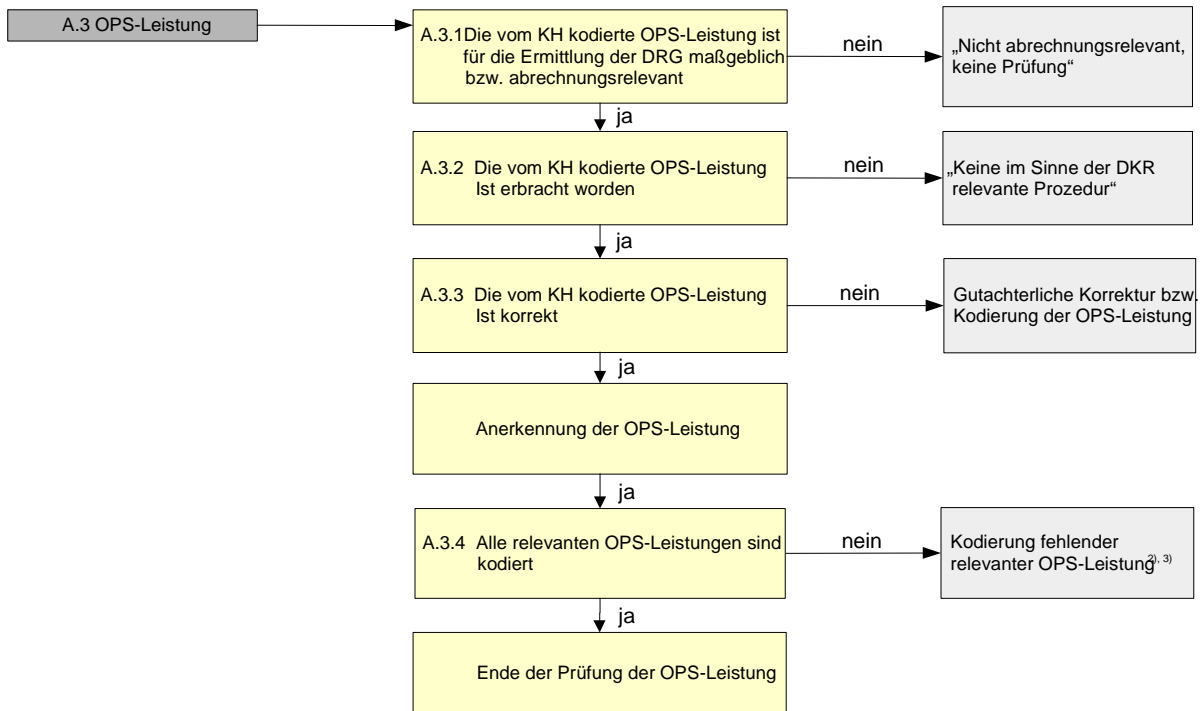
A.3 OPS-Leistung

A.3.1 Die vom KH kodierte OPS-Leistung ist für die Ermittlung der DRG maßgeblich bzw. abrechnungsrelevant

nein

„Nicht abrechnungsrelevant, keine Prüfung“

ja

A.3.2 Die vom KH kodierte OPS-Leistung Ist erbracht worden

nein

„Keine im Sinne der DKR relevante Prozedur“

ja

A.3.3 Die vom KH kodierte OPS-Leistung Ist korrekt

nein

Gutachterliche Korrektur bzw. Kodierung der OPS-Leistung

ja

Anerkennung der OPS-Leistung

ja

A.3.4 Alle relevanten OPS-Leistungen sind kodiert

nein

Kodierung fehlender relevanter OPS-Leistung$^{2), 3)}$

ja

Ende der Prüfung der OPS-Leistung